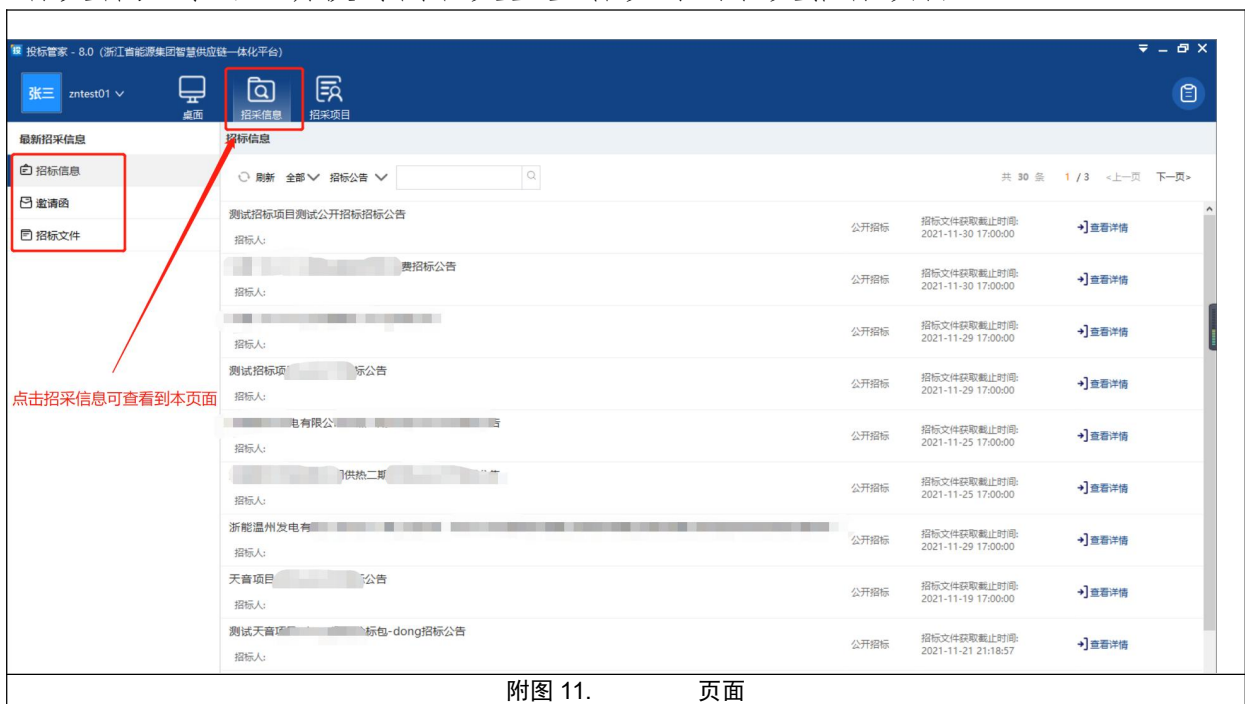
投标管家 - 8.0 (浙江省能源集团智慧供应链一体化平台)

张三 zntest01

桌面 招采信息 招采项目

最新招采信息

招标信息

邀请函

招标文件

招标信息

刷新 全部 招标公告

共 30 条 1 / 3 <上一页 下一页>

测试招标项目测试公开招标招标公告
招标人:
公开招标
招标文件获取截止时间: 2021-11-30 17:00:00
查看详情

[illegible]费招标公告
招标人:
公开招标
招标文件获取截止时间: 2021-11-30 17:00:00
查看详情

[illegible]
招标人:
公开招标
招标文件获取截止时间: 2021-11-29 17:00:00
查看详情

测试招标项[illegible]标公告
招标人:
公开招标
招标文件获取截止时间: 2021-11-29 17:00:00
查看详情

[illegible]电有限公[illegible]告
招标人:
公开招标
招标文件获取截止时间: 2021-11-25 17:00:00
查看详情

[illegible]供热二期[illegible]
招标人:
公开招标
招标文件获取截止时间: 2021-11-25 17:00:00
查看详情

浙能温州发电有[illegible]
招标人:
公开招标
招标文件获取截止时间: 2021-11-29 17:00:00
查看详情

天音项目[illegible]公告
招标人:
公开招标
招标文件获取截止时间: 2021-11-19 17:00:00
查看详情

测试天音项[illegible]标包-dong招标公告
招标人:
公开招标
招标文件获取截止时间: 2021-11-21 21:18:57
查看详情

点击招采信息可查看到本页面

附图 11. 页面